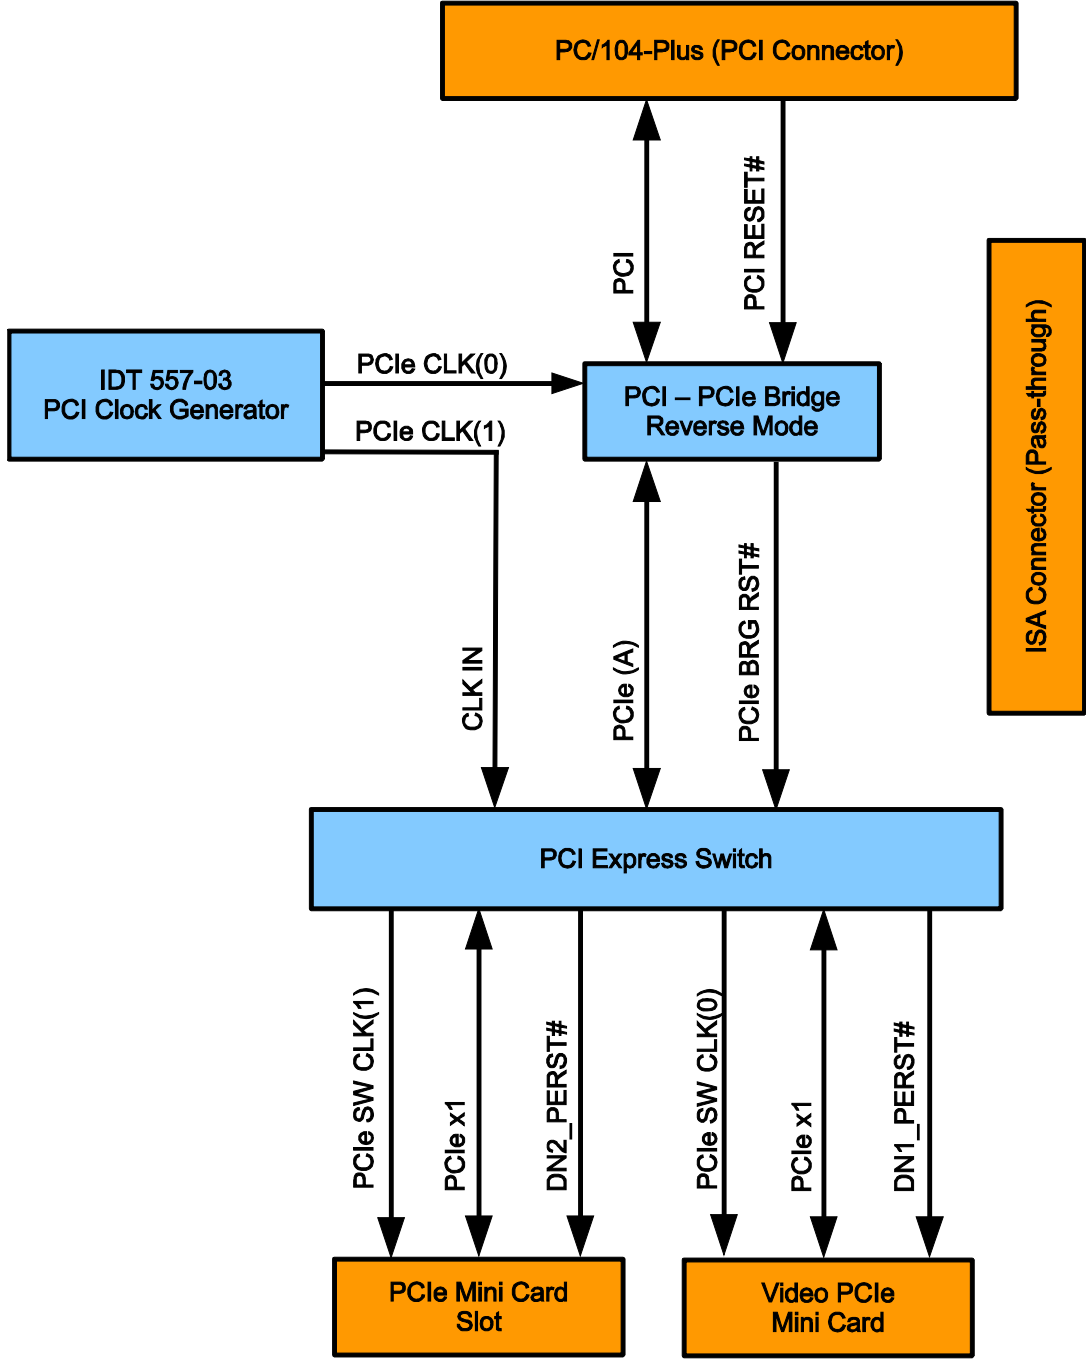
PC/104-Plus (PCI Connector)

PCI

PCI RESET#

ISA Connector (Pass-through)

IDT 557-03
PCI Clock Generator

PCIe CLK(0)

PCIe CLK(1)

PCI – PCIe Bridge
Reverse Mode

CLK IN

PCIe (A)

PCIe BRG RST#

PCI Express Switch

PCIe SW CLK(1)

PCIe x1

DN2_PERST#

PCIe SW CLK(0)

PCIe x1

DN1_PERST#

PCIe Mini Card
Slot

Video PCIe
Mini Card